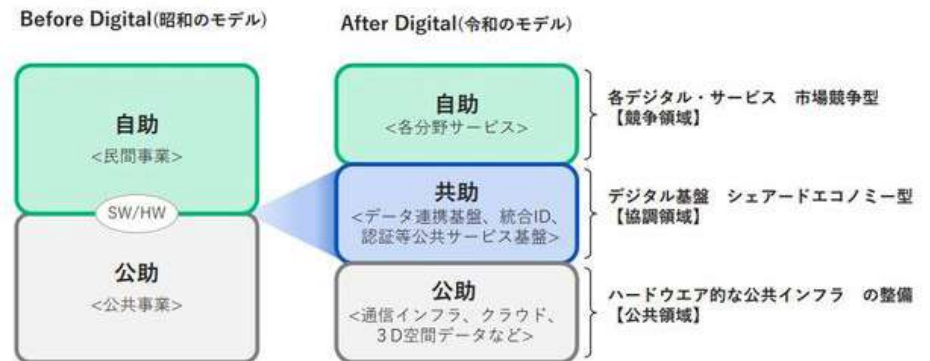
Before Digital(昭和のモデル)

After Digital(令和のモデル)

自助
<民間事業>

SW/HW

公助
<公共事業>

自助
<各分野サービス>

各デジタル・サービス 市場競争型
【競争領域】

共助
<データ連携基盤、統合ID、認証等公共サービス基盤>

デジタル基盤 シェアードエコノミー型
【協調領域】

公助
<通信インフラ、クラウド、3D空間データなど>

ハードウエア的な公共インフラ の整備
【公共領域】